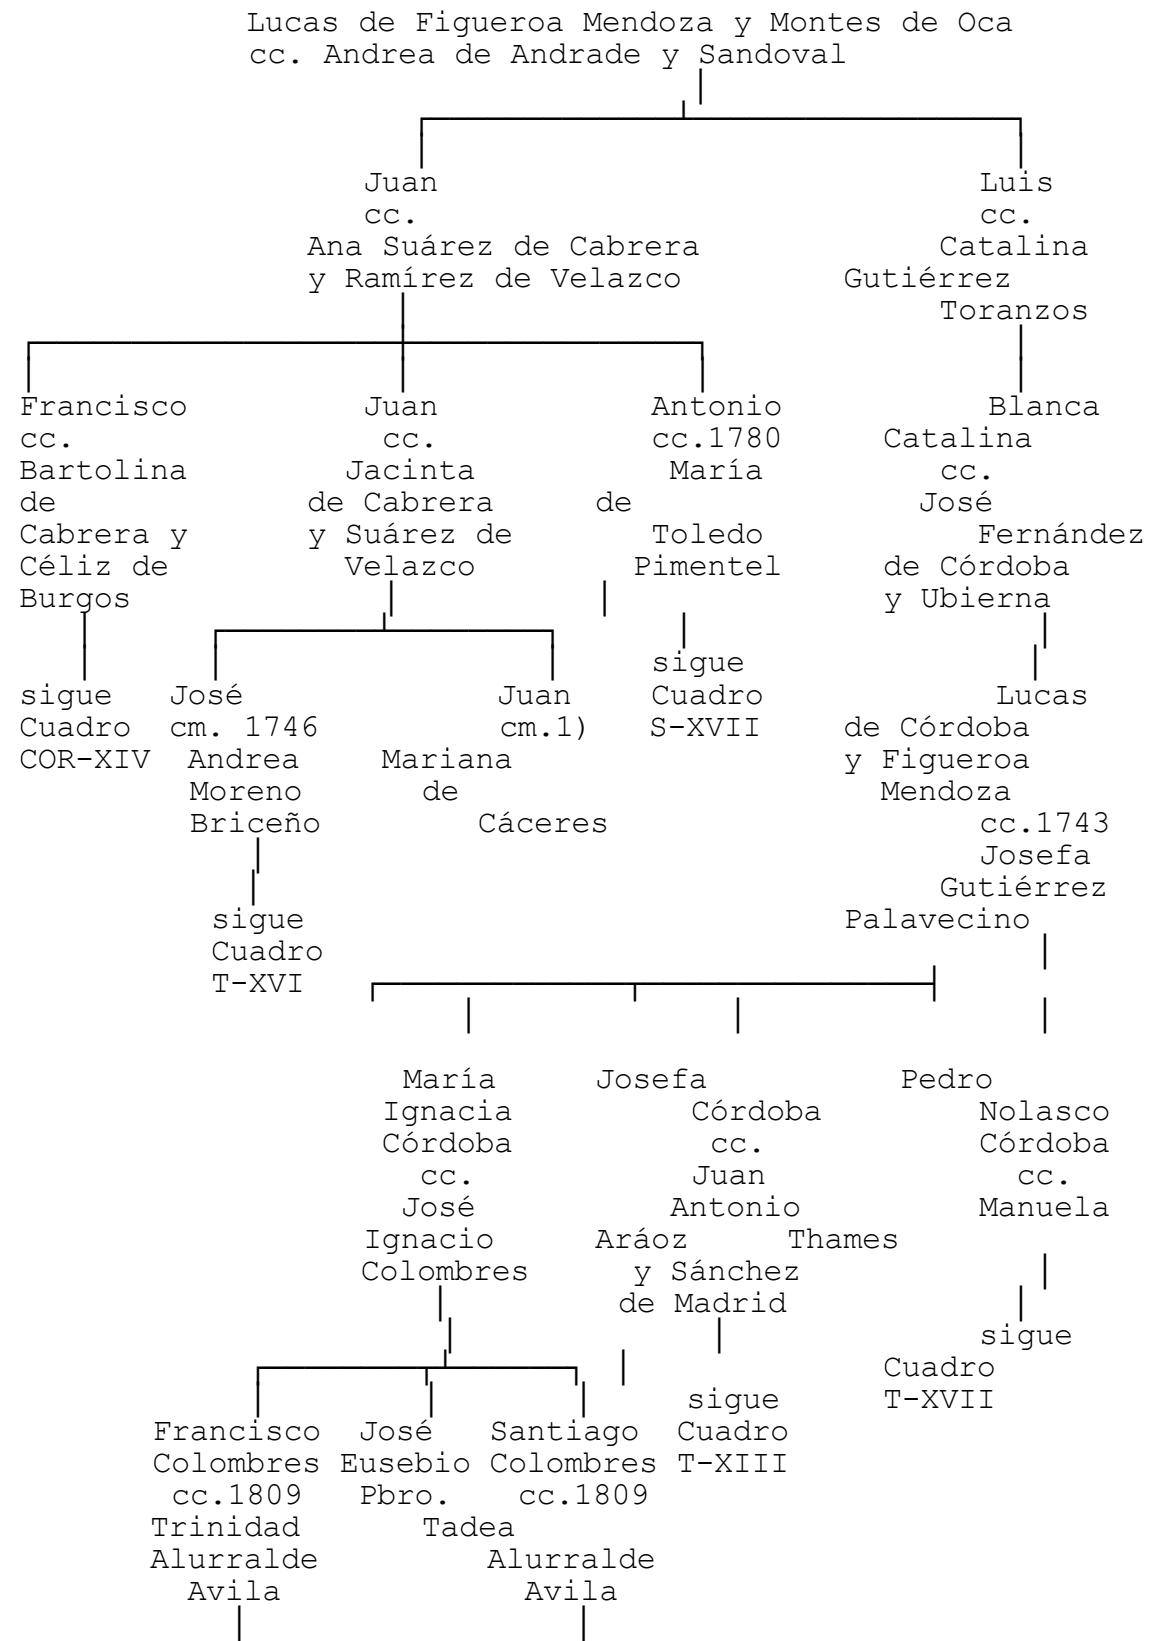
Lucas de Figueroa Mendoza y Montes de Oca
cc. Andrea de Andrade y Sandoval

Juan
cc.
Ana Suárez de Cabrera
y Ramírez de Velazco

Luis
cc.
Catalina
Gutiérrez
Toranzos

Francisco
cc.
Bartolina
de
Cabrera y
Céliz de
Burgos

sigue
Cuadro
COR-XIV

Juan
cc.
Jacinta
de Cabrera
y Suárez de
Velazco

José
cm. 1746
Andrea
Moreno
Briceño

sigue
Cuadro
T-XVI

Juan
cm.1)
Mariana
de
Cáceres

Antonio
cc.1780
María
de
Toledo
Pimentel

sigue
Cuadro
S-XVII

Blanca
Catalina
cc.
José
Fernández
de Córdoba
y Ubierna

Lucas
de Córdoba
y Figueroa
Mendoza
cc.1743
Josefa
Gutiérrez
Palavecino

María
Ignacia
Córdoba
cc.
José
Ignacio
Colombres

Josefa
Córdoba
cc.
Juan
Antonio
Aráoz
y Sánchez
de Madrid

sigue
Cuadro
T-XIII

Pedro
Nolasco
Córdoba
cc.
Manuela
Thames

sigue
Cuadro
T-XVII

Francisco
Colombres
cc.1809
Trinidad
Alurralde
Avila

José
Eusebio
Pbro.

Santiago
Colombres
cc.1809
Tadea
Alurralde
Avila